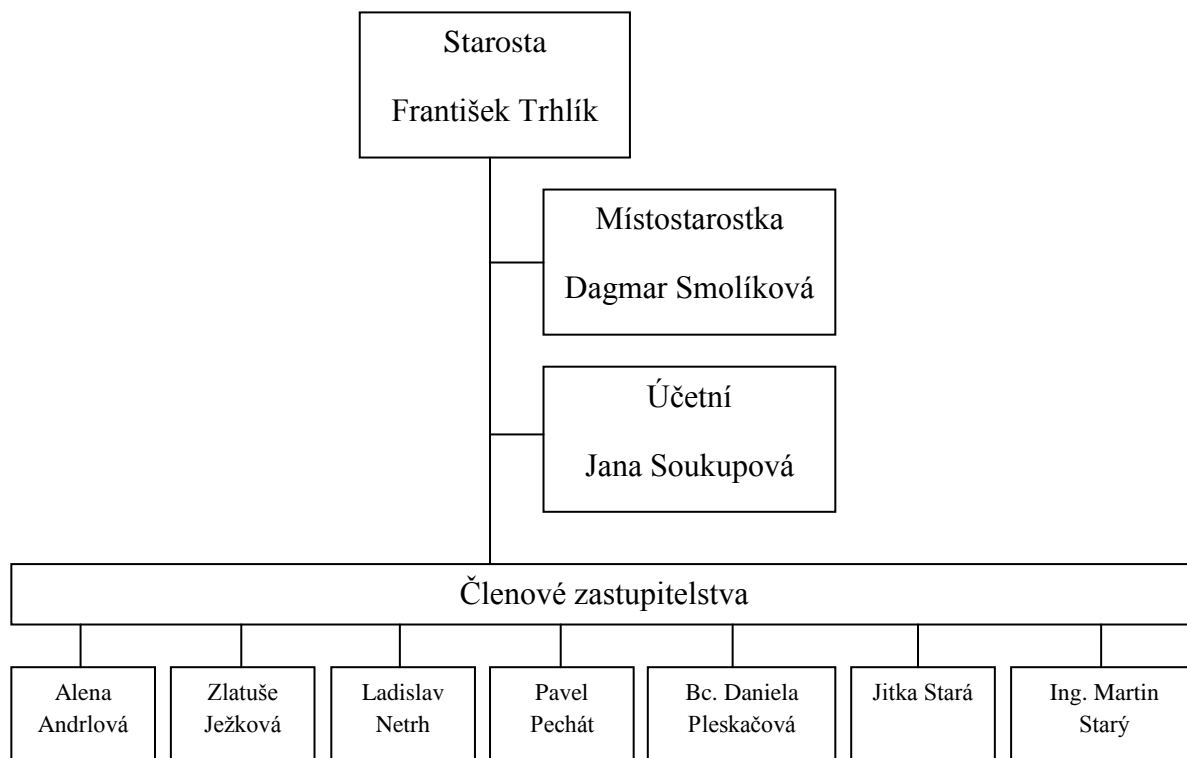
Starosta
František Trhlík

Místostarostka
Dagmar Smolíková

Účetní
Jana Soukupová

Členové zastupitelstva

Alena Andrlová

Zlatuše Ježková

Ladislav Netrh

Pavel Pechát

Bc. Daniela Pleskačová

Jitka Stará

Ing. Martin Starý